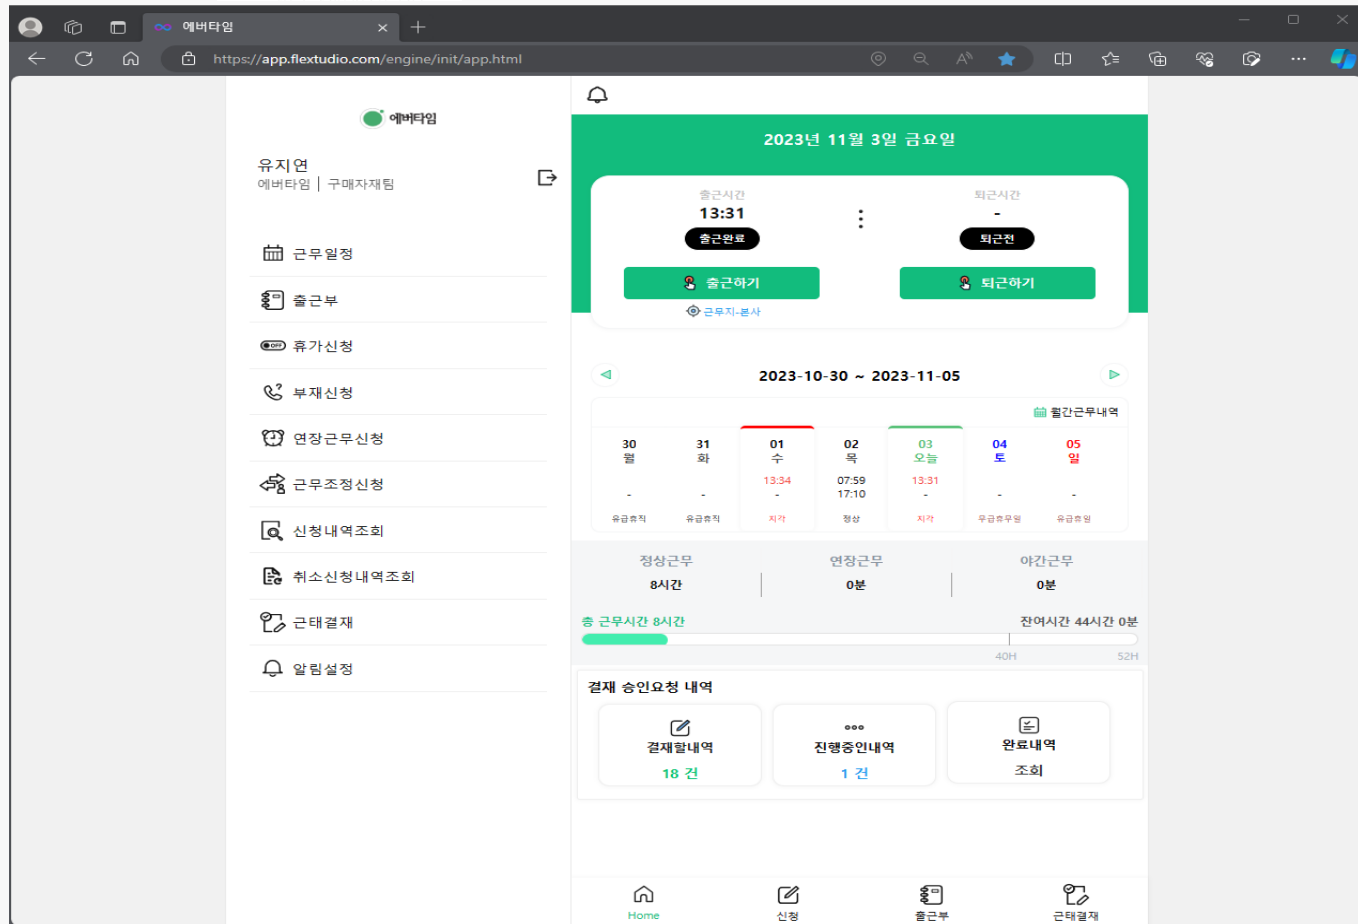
에버타임

https://app.flextudio.com/engine/init/app.html

에버타임

유지연
에버타임 | 구매자재팀

근무일정
출근부
휴가신청
부재신청
연장근무신청
근무조정신청
신청내역조회
취소신청내역조회
근태결재
알림설정

2023년 11월 3일 금요일

출근시간
13:31
출근완료

퇴근시간
-
퇴근전

출근하기
퇴근하기
근무지-본사

2023-10-30 ~ 2023-11-05

월간근무내역

| 30 월 | 31 화 | 01 수 | 02 목 | 03 오늘 | 04 토 | 05 일 |
|---|---|---|---|---|---|---|
| | | 13:34 | 07:59 | 13:31 | | |
| - | - | - | 17:10 | - | - | - |
| 유급휴직 | 유급휴직 | 지각 | 정상 | 지각 | 무급휴무일 | 유급휴일 |

정상근무
8시간

연장근무
0분

야간근무
0분

총 근무시간 8시간
잔여시간 44시간 0분
40H
52H

결재 승인요청 내역

결재할내역
18 건

진행중인내역
1 건

완료내역
조회

Home
신청
출근부
근태결재